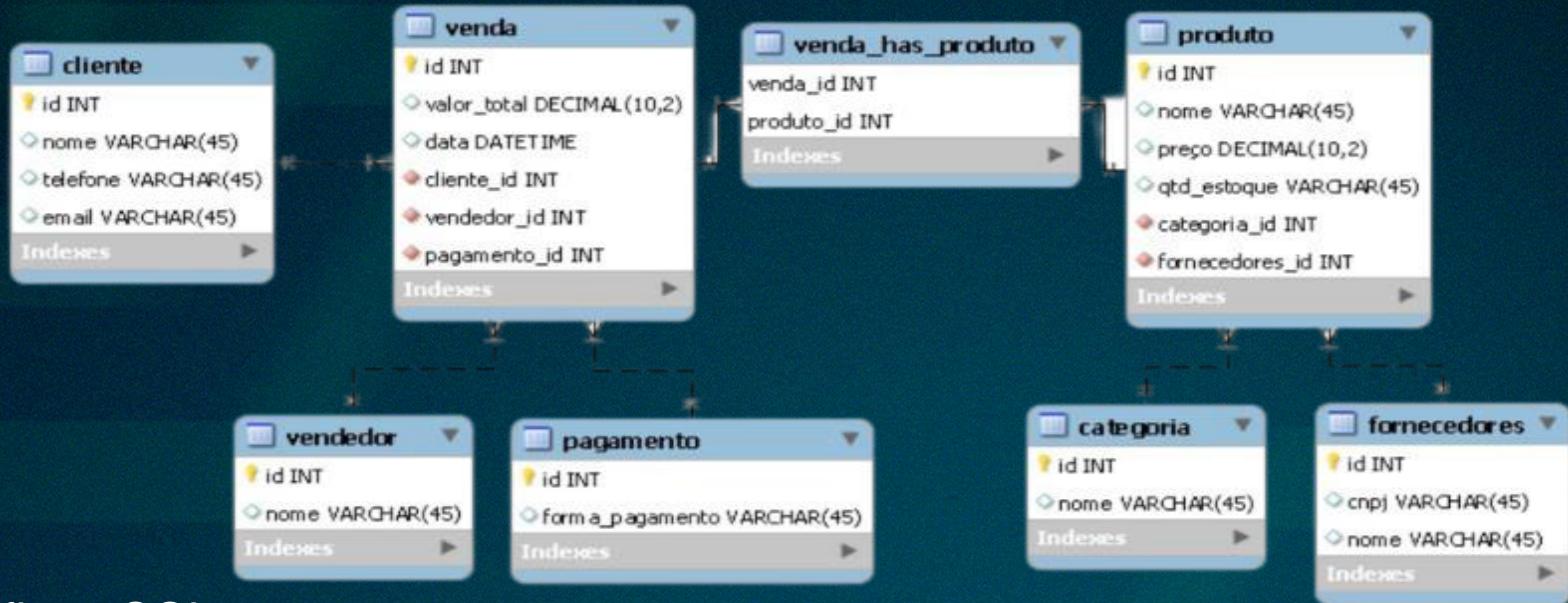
cliente
id INT
nome VARCHAR(45)
telefone VARCHAR(45)
email VARCHAR(45)
Indexes

venda
id INT
valor_total DECIMAL(10,2)
data DATETIME
cliente_id INT
vendedor_id INT
pagamento_id INT
Indexes

venda_has_produto
venda_id INT
produto_id INT
Indexes

produto
id INT
nome VARCHAR(45)
preço DECIMAL(10,2)
qtd_estoque VARCHAR(45)
categoria_id INT
fornecedores_id INT
Indexes

vendedor
id INT
nome VARCHAR(45)
Indexes

pagamento
id INT
forma_pagamento VARCHAR(45)
Indexes

categoria
id INT
nome VARCHAR(45)
Indexes

fornecedores
id INT
cnpj VARCHAR(45)
nome VARCHAR(45)
Indexes